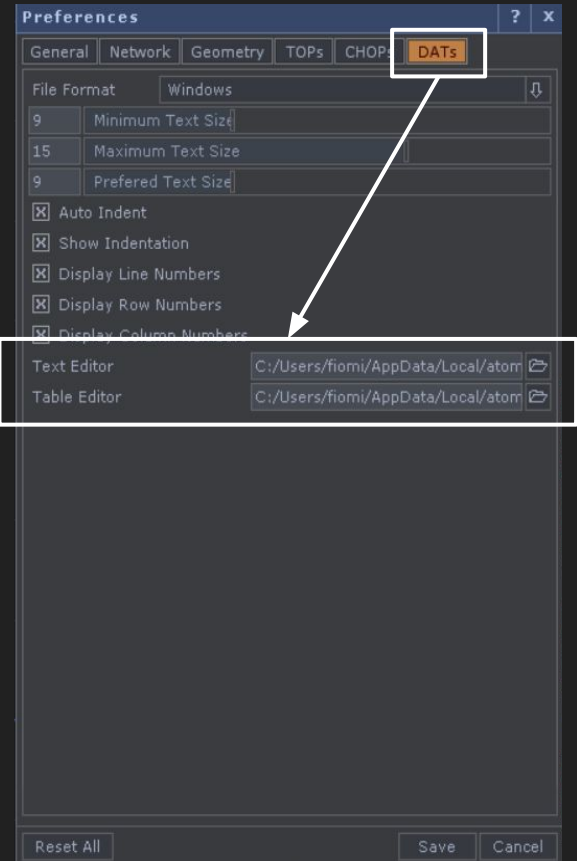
Preferences ? x

General Network Geometry TOPs CHOPs DATs

File Format Windows

9 Minimum Text Size

15 Maximum Text Size

9 Prefered Text Size

Auto Indent

Show Indentation

Display Line Numbers

Display Row Numbers

Display Column Numbers

Text Editor C:/Users/fiomi/AppData/Local/atom

Table Editor C:/Users/fiomi/AppData/Local/atom

Reset All Save Cancel